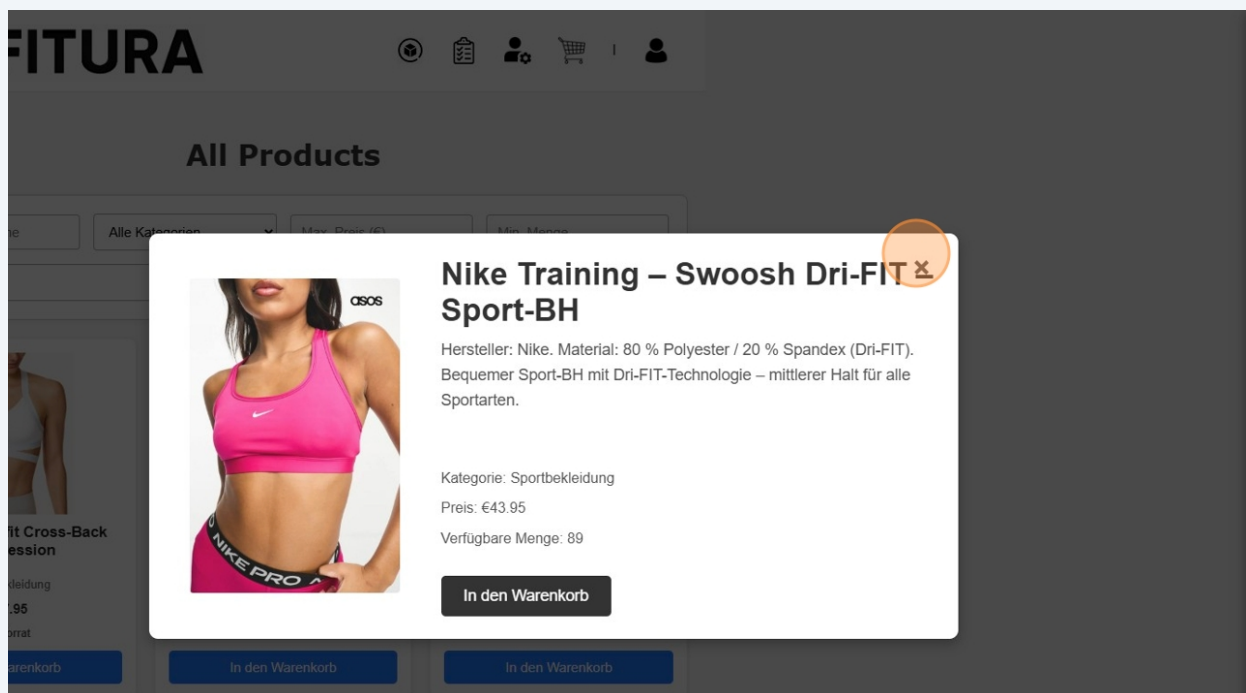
FITURA

All Products

ne

Alle Kategorien

Max. Preis (€)

Min. Menge

fit Cross-Back
ession

kleidung

.95

rrat

arenkorb

In den Warenkorb

In den Warenkorb

asos

NIKE PRO

Nike Training – Swoosh Dri-FIT Sport-BH

×

Hersteller: Nike. Material: 80 % Polyester / 20 % Spandex (Dri-FIT). Bequemer Sport-BH mit Dri-FIT-Technologie – mittlerer Halt für alle Sportarten.

Kategorie: Sportbekleidung

Preis: €43.95

Verfügbare Menge: 89

In den Warenkorb